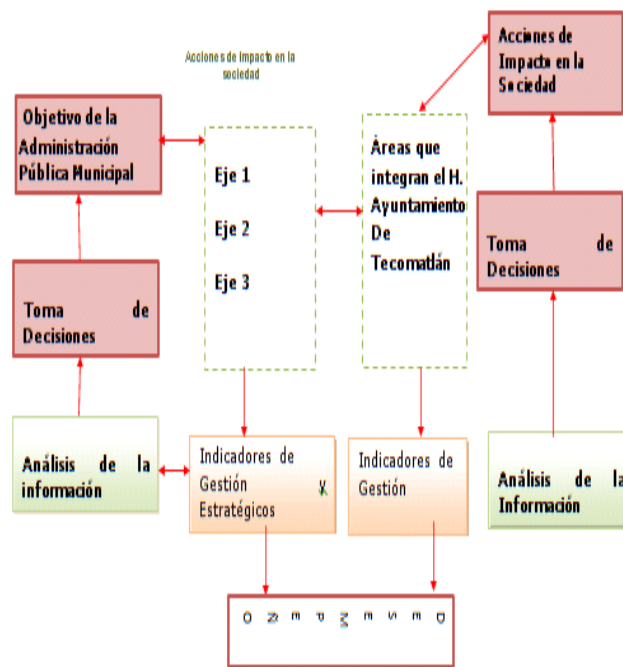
Acciones de Impacto en la sociedad

Acciones de Impacto en la Sociedad

Objetivo de la Administración Pública Municipal

Eje 1

Eje 2

Eje 3

Áreas que integran el H. Ayuntamiento De Tecomatlán

Toma de Decisiones

Toma de Decisiones

Análisis de la información

Indicadores de Gestión Estratégicos y

Indicadores de Gestión

Análisis de la Información

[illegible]